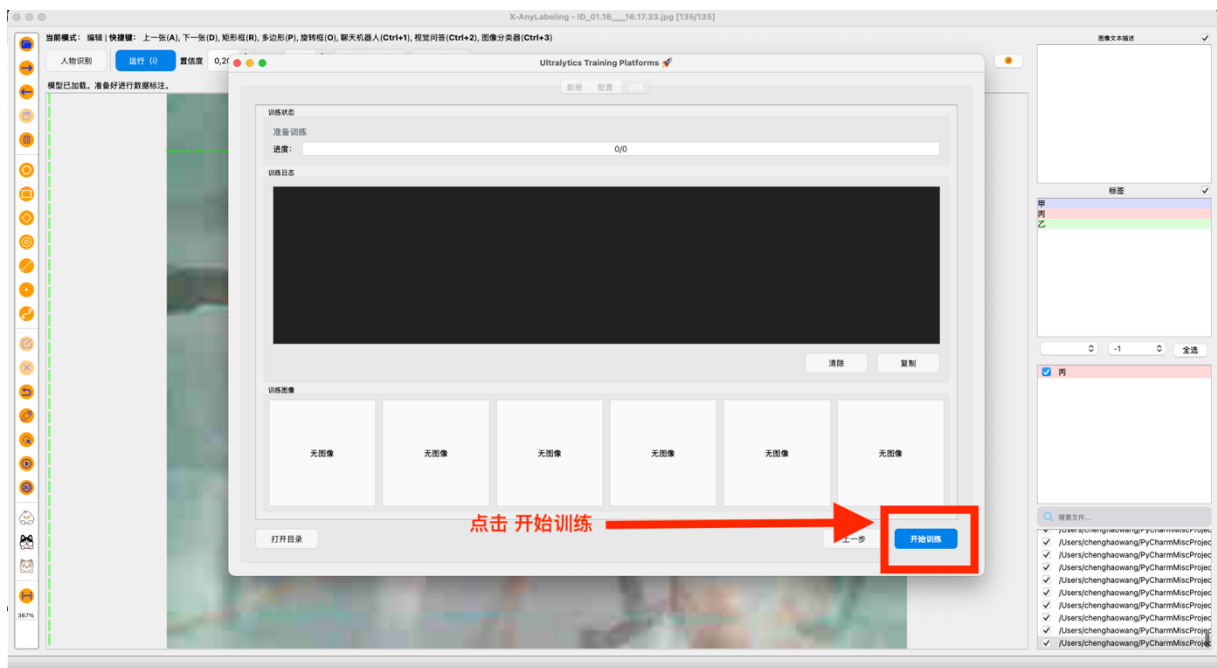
X-AnyLabeling - ID_01.16___16.17.33.jpg [135/135]

当前模式：编辑 | 快捷键：上一张(A), 下一张(D), 矩形框(R), 多边形(P), 旋转框(O), 聊天机器人(Ctrl+1), 视觉问答(Ctrl+2), 图像分类器(Ctrl+3)

人物识别
运行 (i)
置信度 0,2
模型已加载。准备好进行数据标注。

367%

Ultralytics Training Platforms 🚀

数据 配置 训练

训练状态
准备训练
进度：
0/0

训练日志

清除
复制

训练图像
无图像
无图像
无图像
无图像
无图像
无图像

打开目录
点击 开始训练
上一步
开始训练

图像文本描述

标签
甲
丙
乙

-1
全选

丙

搜索文件...
/Users/chenghaowang/PyCharmMiscProjec
/Users/chenghaowang/PyCharmMiscProjec
/Users/chenghaowang/PyCharmMiscProjec
/Users/chenghaowang/PyCharmMiscProjec
/Users/chenghaowang/PyCharmMiscProjec
/Users/chenghaowang/PyCharmMiscProjec
/Users/chenghaowang/PyCharmMiscProjec
/Users/chenghaowang/PyCharmMiscProjec
/Users/chenghaowang/PyCharmMiscProjec
/Users/chenghaowang/PyCharmMiscProjec
/Users/chenghaowang/PyCharmMiscProjec